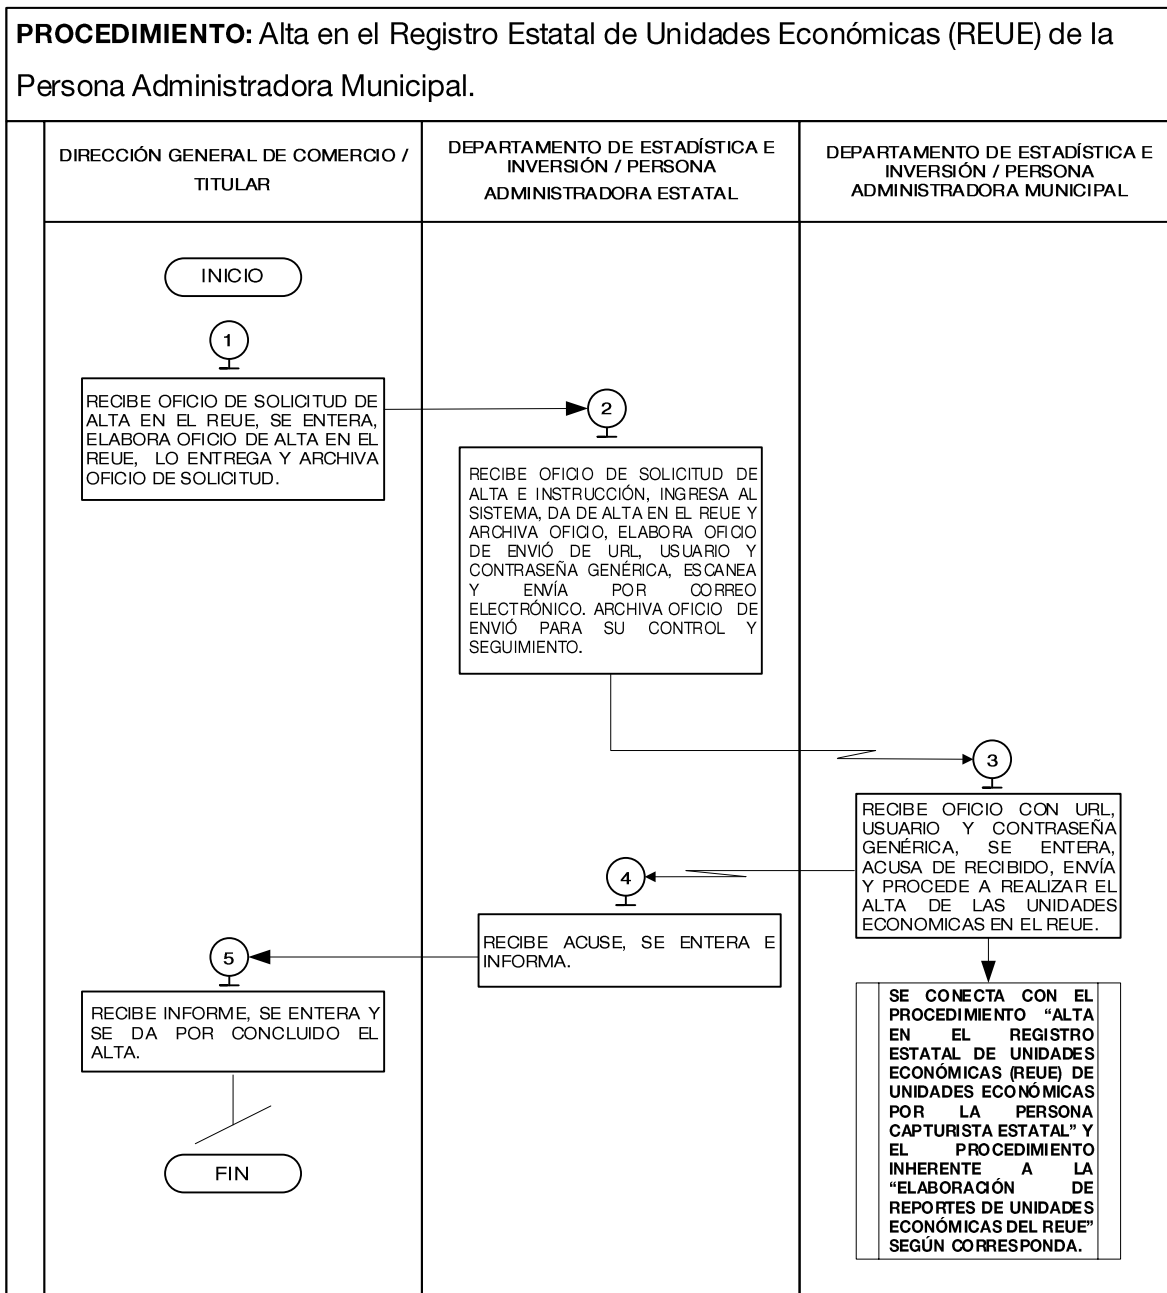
**PROCEDIMIENTO:** Alta en el Registro Estatal de Unidades Económicas (REUE) de la Persona Administradora Municipal.

DIRECCIÓN GENERAL DE COMERCIO / TITULAR

DEPARTAMENTO DE ESTADÍSTICA E INVERSIÓN / PERSONA ADMINISTRADORA ESTATAL

DEPARTAMENTO DE ESTADÍSTICA E INVERSIÓN / PERSONA ADMINISTRADORA MUNICIPAL

INICIO

1

RECIBE OFICIO DE SOLICITUD DE ALTA EN EL REUE, SE ENTERA, ELABORA OFICIO DE ALTA EN EL REUE, LO ENTREGA Y ARCHIVA OFICIO DE SOLICITUD.

2

RECIBE OFICIO DE SOLICITUD DE ALTA E INSTRUCCIÓN, INGRESA AL SISTEMA, DA DE ALTA EN EL REUE Y ARCHIVA OFICIO, ELABORA OFICIO DE ENVIÓ DE URL, USUARIO Y CONTRASEÑA GENÉRICA, ESCANEA Y ENVÍA POR CORREO ELECTRÓNICO. ARCHIVA OFICIO DE ENVIÓ PARA SU CONTROL Y SEGUIMIENTO.

3

RECIBE OFICIO CON URL, USUARIO Y CONTRASEÑA GENÉRICA, SE ENTERA, ACUSA DE RECIBIDO, ENVÍA Y PROCEDE A REALIZAR EL ALTA DE LAS UNIDADES ECONOMICAS EN EL REUE.

4

RECIBE ACUSE, SE ENTERA E INFORMA.

5

RECIBE INFORME, SE ENTERA Y SE DA POR CONCLUIDO EL ALTA.

SE CONECTA CON EL PROCEDIMIENTO "ALTA EN EL REGISTRO ESTATAL DE UNIDADES ECONÓMICAS (REUE) DE UNIDADES ECONÓMICAS POR LA PERSONA CAPTURISTA ESTATAL" Y EL PROCEDIMIENTO INHERENTE A LA "ELABORACIÓN DE REPORTES DE UNIDADES ECONÓMICAS DEL REUE" SEGÚN CORRESPONDA.

FIN